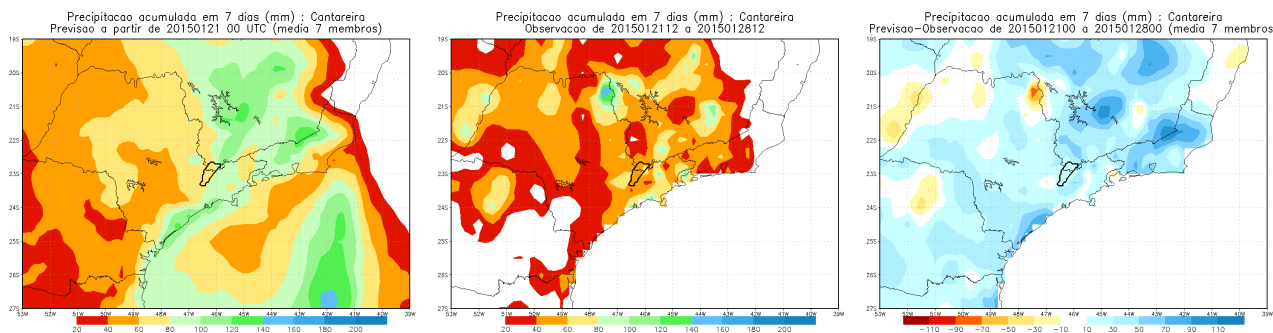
Precipitacao acumulada em 7 dias (mm) : Cantareira
Previsao a partir de 20150121 00 UTC (media 7 membros)

19S
20S
21S
22S
23S
24S
25S
26S
27S
53W 52W 51W 50W 49W 48W 47W 46W 45W 44W 43W 42W 41W 40W 39W

20 40 60 80 100 120 140 160 180 200

Precipitacao acumulada em 7 dias (mm) : Cantareira
Observacao de 2015012112 a 2015012812

19S
20S
21S
22S
23S
24S
25S
26S
27S
53W 52W 51W 50W 49W 48W 47W 46W 45W 44W 43W 42W 41W 40W 39W

20 40 60 80 100 120 140 160 180 200

Precipitacao acumulada em 7 dias (mm) : Cantareira
Previsao-Observacao de 2015012100 a 2015012800 (media 7 membros

19S
20S
21S
22S
23S
24S
25S
26S
27S
53W 52W 51W 50W 49W 48W 47W 46W 45W 44W 43W 42W 41W 40W 39W

−110 −90 −70 −50 −30 −10 10 30 50 70 90 110